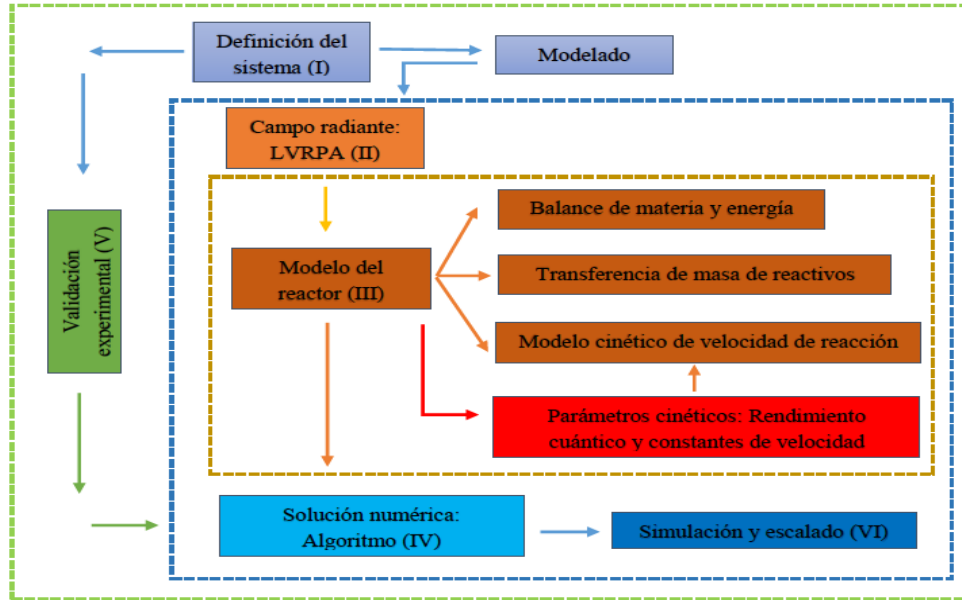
Definición del sistema (I)

Modelado

Validación experimental (V)

Campo radiante: LVRPA (II)

Modelo del reactor (III)

Balance de materia y energía

Transferencia de masa de reactivos

Modelo cinético de velocidad de reacción

Parámetros cinéticos: Rendimiento cuántico y constantes de velocidad

Solución numérica: Algoritmo (IV)

Simulación y escalado (VI)